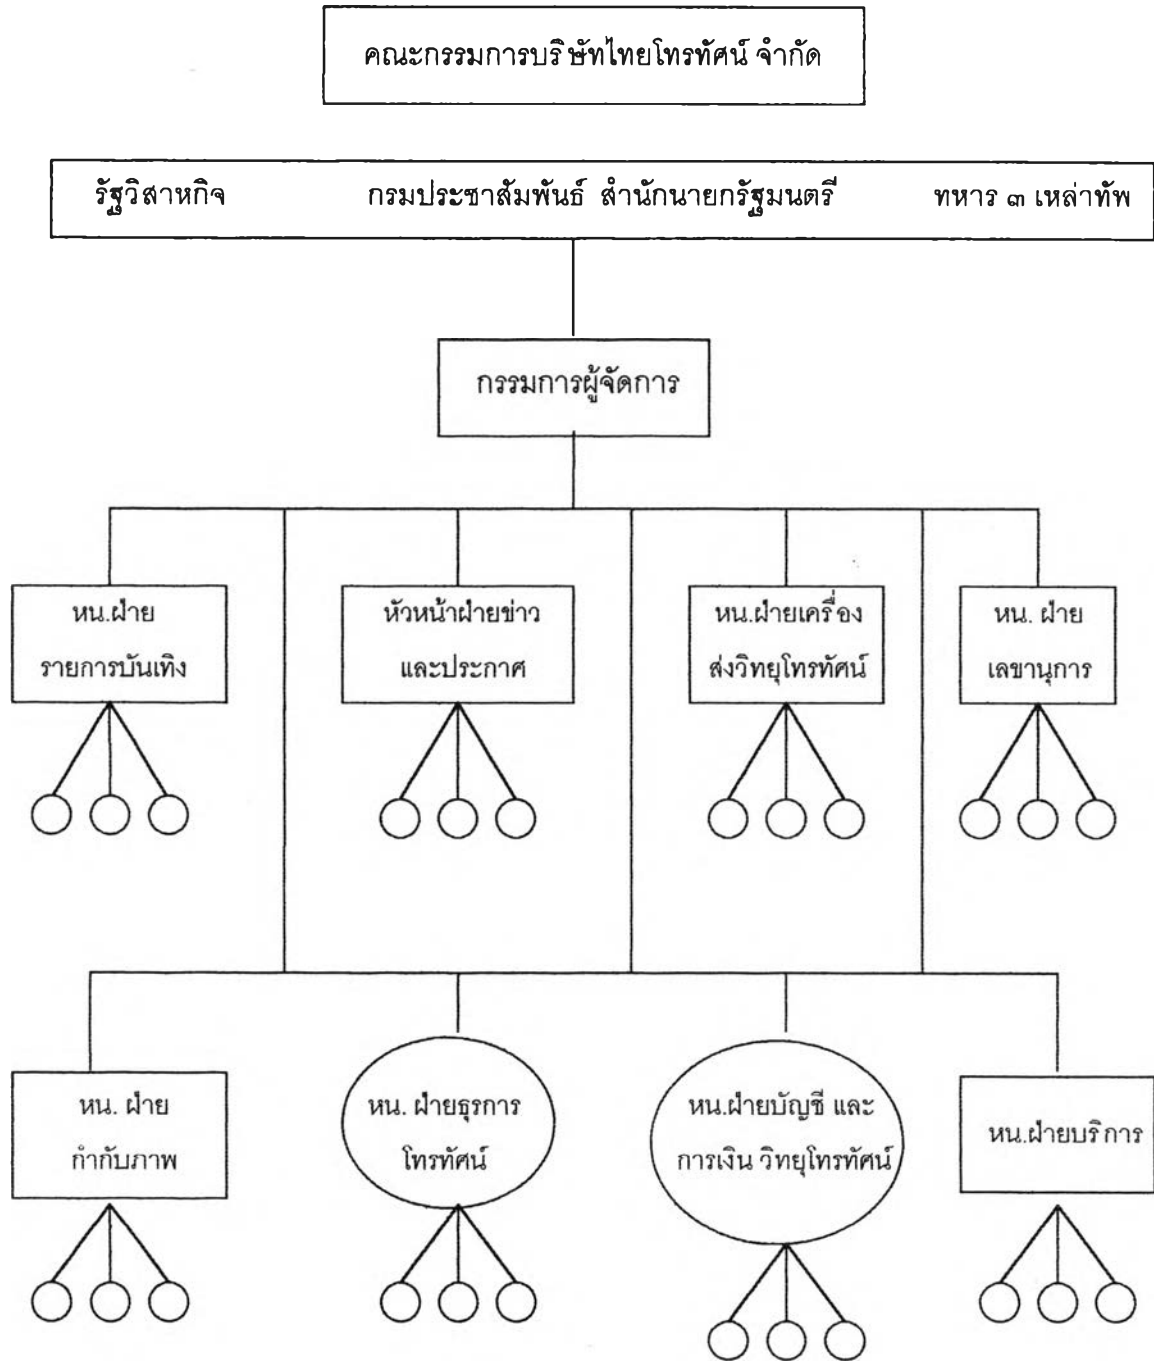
คณะกรรมการบริษัทไทยโทรทัศน์ จำกัด

รัฐวิสาหกิจ กรมประชาสัมพันธ์ สำนักนายกรัฐมนตรี ทหาร ๓ เหล่าทัพ

กรรมการผู้จัดการ

หน.ฝ่าย รายการบันเทิง

หัวหน้าฝ่ายข่าว และประกาศ

หน.ฝ่ายเครื่อง ส่งวิทยุโทรทัศน์

หน. ฝ่าย เลขานุการ

หน. ฝ่าย กำกับภาพ

หน. ฝ่ายธุรการ โทรทัศน์

หน.ฝ่ายบัญชี และ การเงิน วิทยุโทรทัศน์

หน.ฝ่ายบริการ